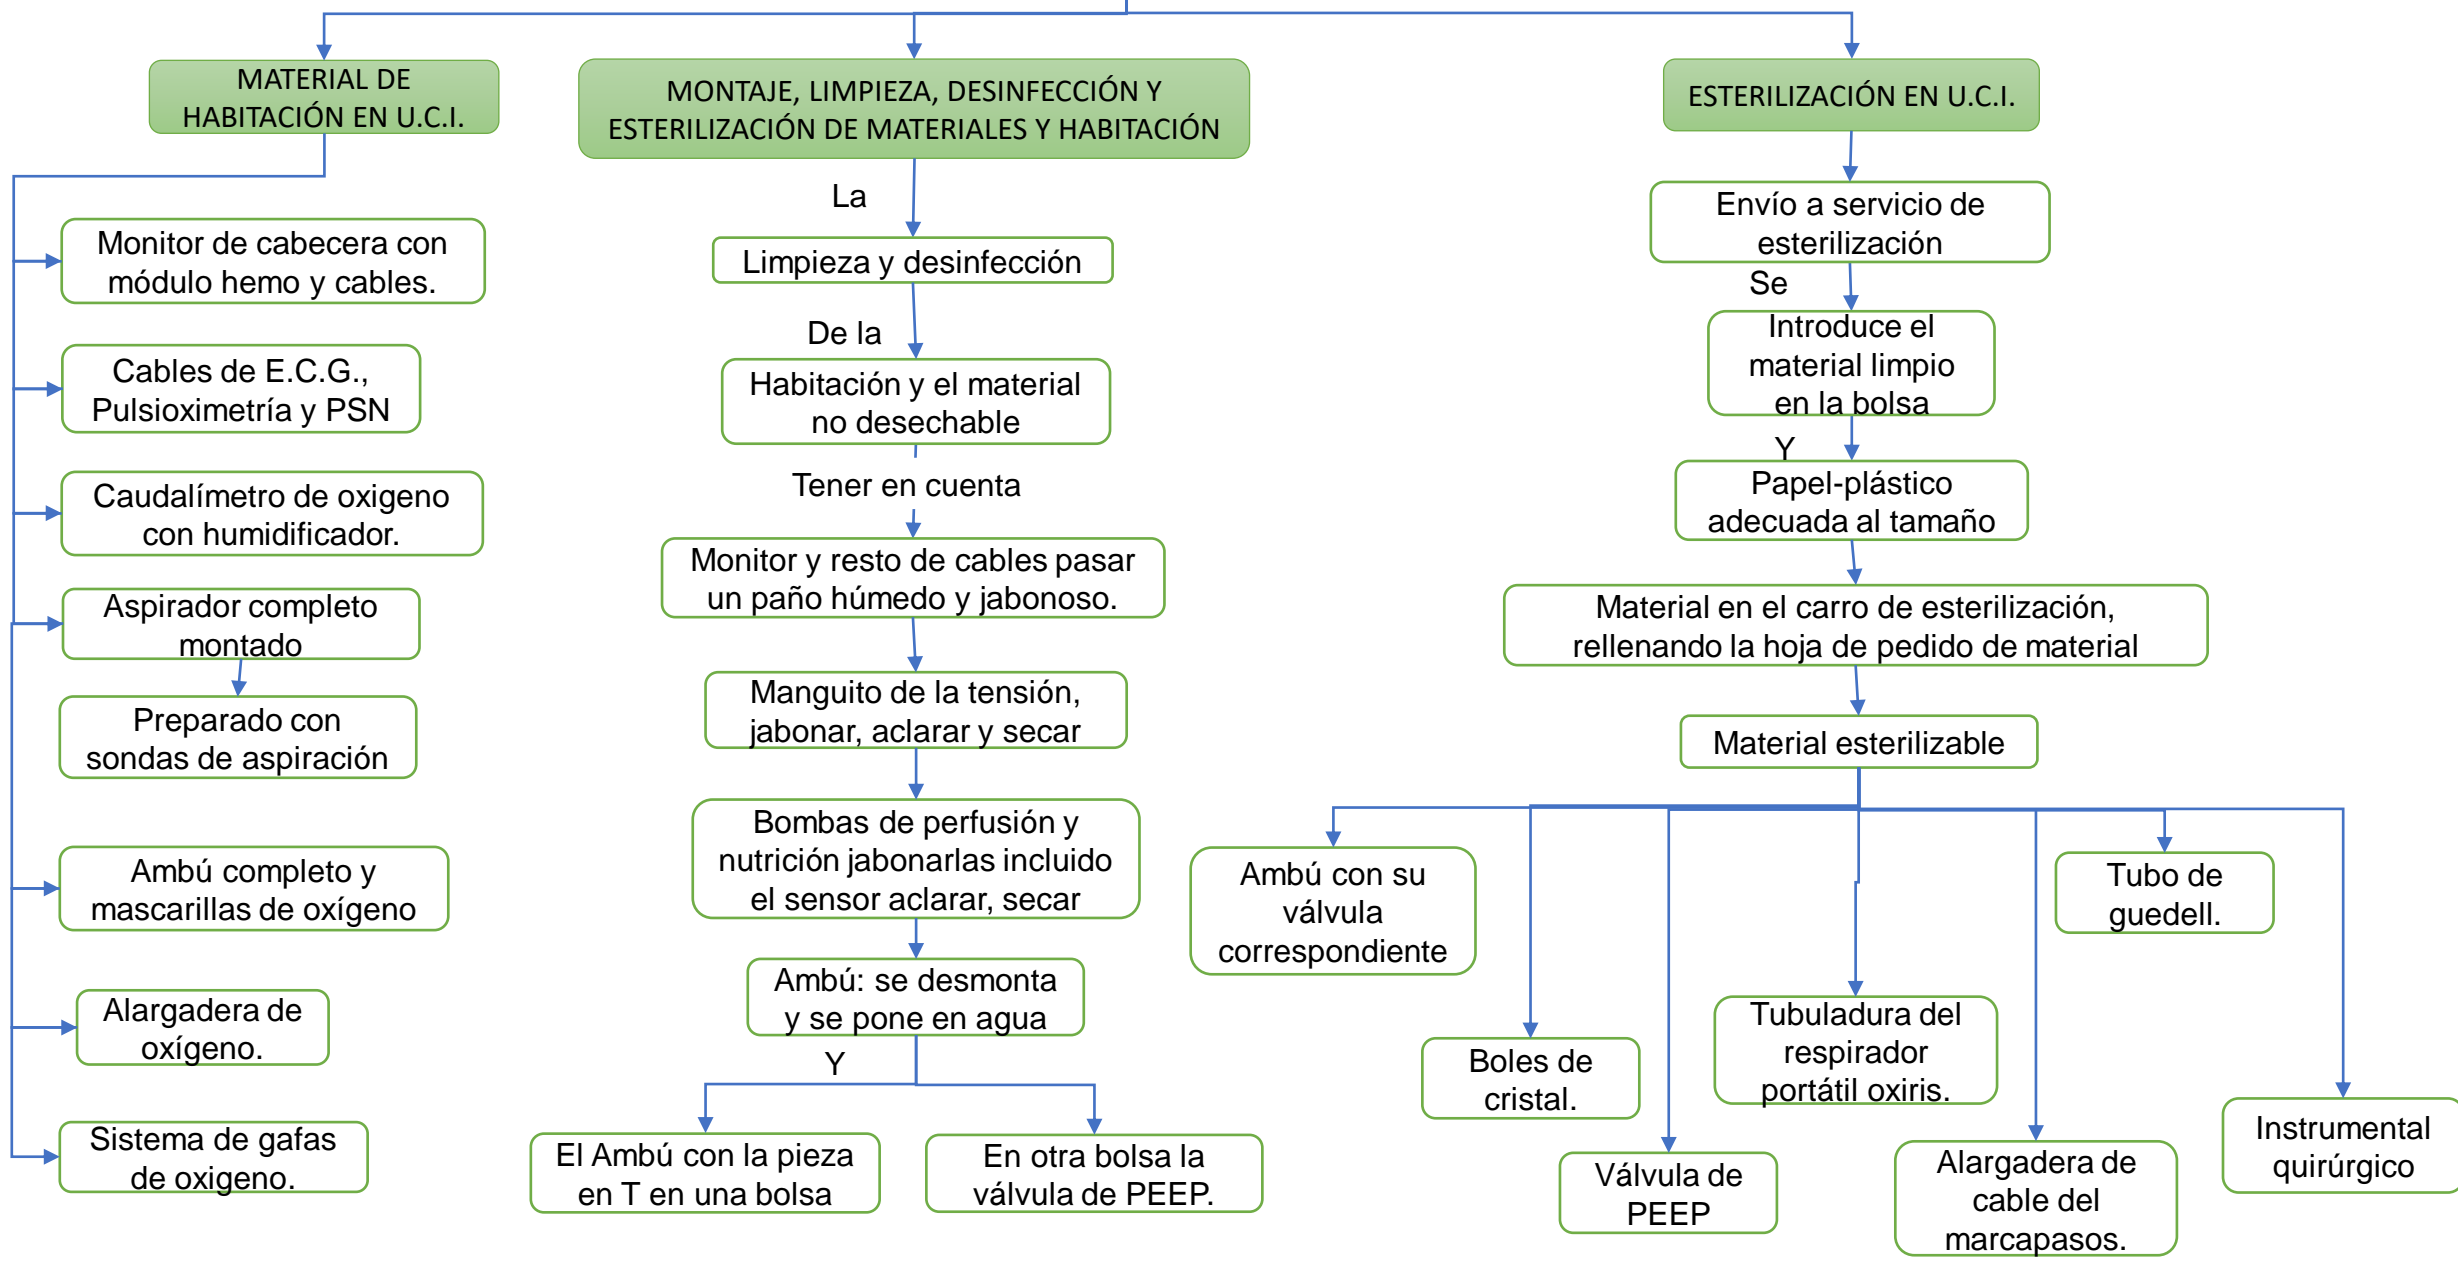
MATERIAL DE HABITACIÓN EN U.C.I.

Monitor de cabecera con módulo hemo y cables.

Cables de E.C.G., Pulsioximetría y PSN

Caudalímetro de oxigeno con humidificador.

Aspirador completo montado

Preparado con sondas de aspiración

Ambú completo y mascarillas de oxígeno

Alargadera de oxígeno.

Sistema de gafas de oxigeno.

MONTAJE, LIMPIEZA, DESINFECCIÓN Y ESTERILIZACIÓN DE MATERIALES Y HABITACIÓN

La

Limpieza y desinfección

De la

Habitación y el material no desechable

Tener en cuenta

Monitor y resto de cables pasar un paño húmedo y jabonoso.

Manguito de la tensión, jabonar, aclarar y secar

Bombas de perfusión y nutrición jabonarlas incluido el sensor aclarar, secar

Ambú: se desmonta y se pone en agua

Y

El Ambú con la pieza en T en una bolsa

En otra bolsa la válvula de PEEP.

ESTERILIZACIÓN EN U.C.I.

Envío a servicio de esterilización

Se

Introduce el material limpio en la bolsa

Y

Papel-plástico adecuada al tamaño

Material en el carro de esterilización, rellenando la hoja de pedido de material

Material esterilizable

Ambú con su válvula correspondiente

Boles de cristal.

Válvula de PEEP

Tubuladura del respirador portátil oxiris.

Alargadera de cable del marcapasos.

Tubo de guedell.

Instrumental quirúrgico